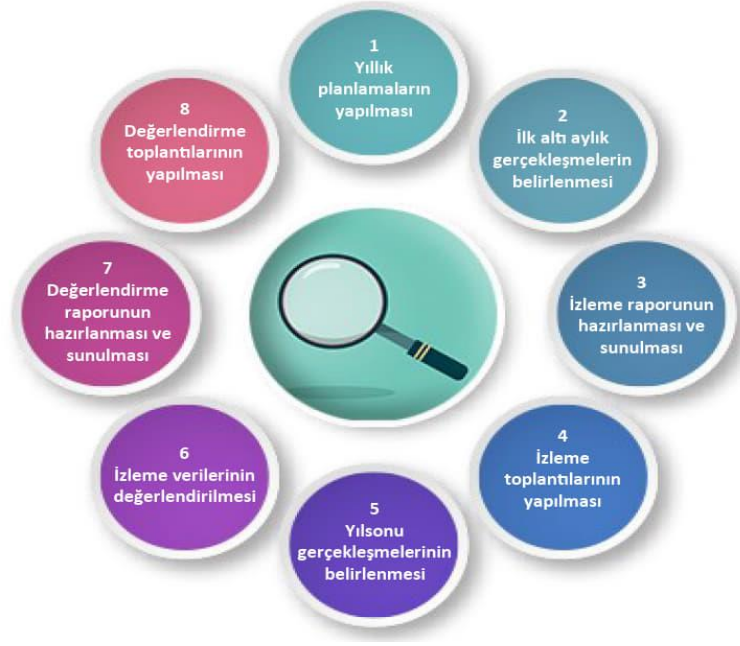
1
Yıllık planlamaların yapılması

2
İlk altı aylık gerçekleşmelerin belirlenmesi

3
İzleme raporunun hazırlanması ve sunulması

4
İzleme toplantılarının yapılması

5
Yılsonu gerçekleşmelerinin belirlenmesi

6
İzleme verilerinin değerlendirilmesi

7
Değerlendirme raporunun hazırlanması ve sunulması

8
Değerlendirme toplantılarının yapılması